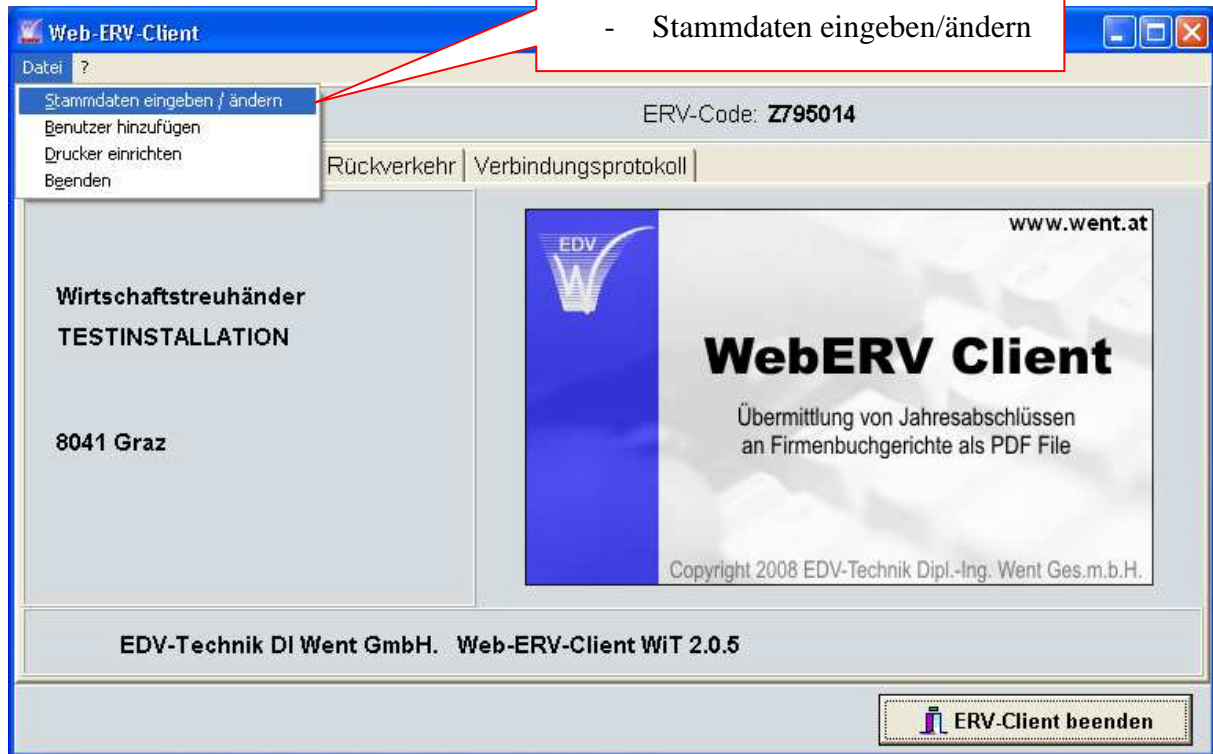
Web-ERV-Client

- Stammdaten eingeben/ändern

Datei ?

Stammdaten eingeben / ändern
Benutzer hinzufügen
Drucker einrichten
Beenden

ERV-Code: Z795014

Rückverkehr | Verbindungsprotokoll

Wirtschaftstreuhänder
TESTINSTALLATION

8041 Graz

EDV

www.went.at

WebERV Client

Übermittlung von Jahresabschlüssen an Firmenbuchgerichte als PDF File

Copyright 2008 EDV-Technik Dipl.-Ing. Went Ges.m.b.H.

EDV-Technik DI Went GmbH. Web-ERV-Client WiT 2.0.5

ERV-Client beenden